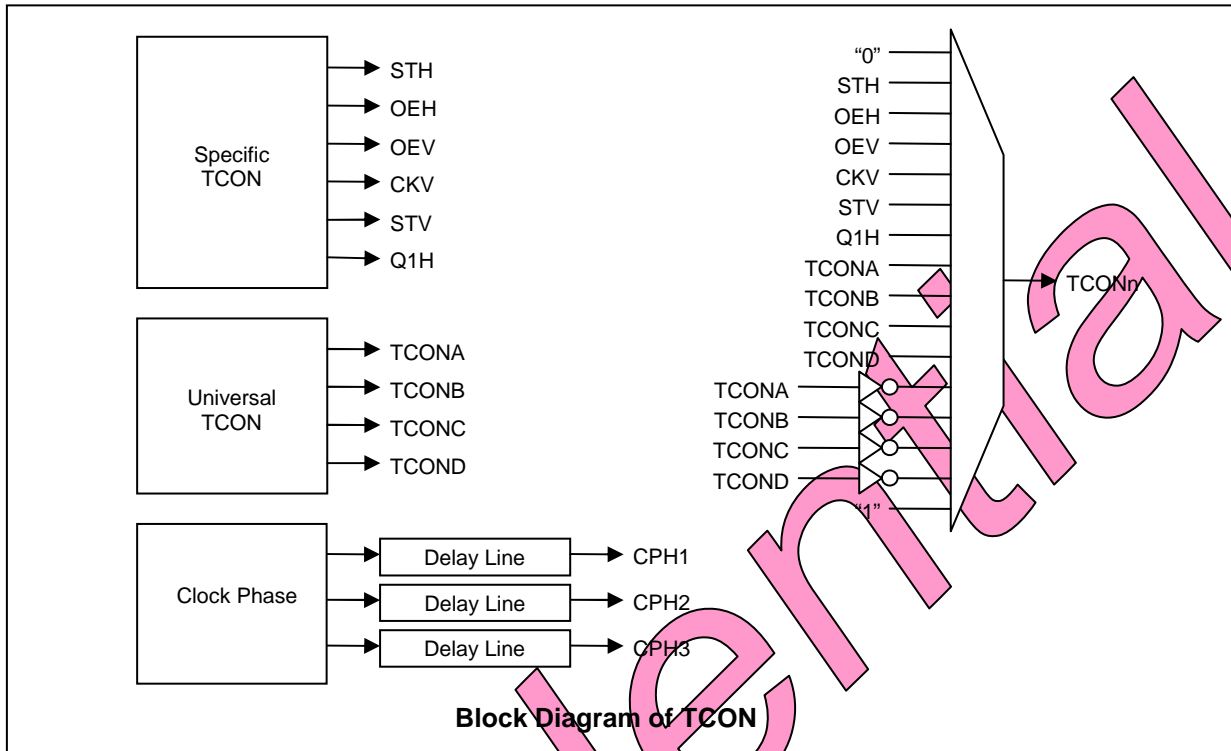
Specific TCON

STH
OEH
OEV
CKV
STV
Q1H

Universal TCON

TCONA
TCONB
TCONC
TCOND

Clock Phase

Delay Line
CPH1
Delay Line
CPH2
Delay Line
CPH3

"0"
STH
OEH
OEV
CKV
STV
Q1H
TCONA
TCONB
TCONC
TCOND
TCONA
TCONB
TCONC
TCOND
"1"

TCONn

Block Diagram of TCON

ential